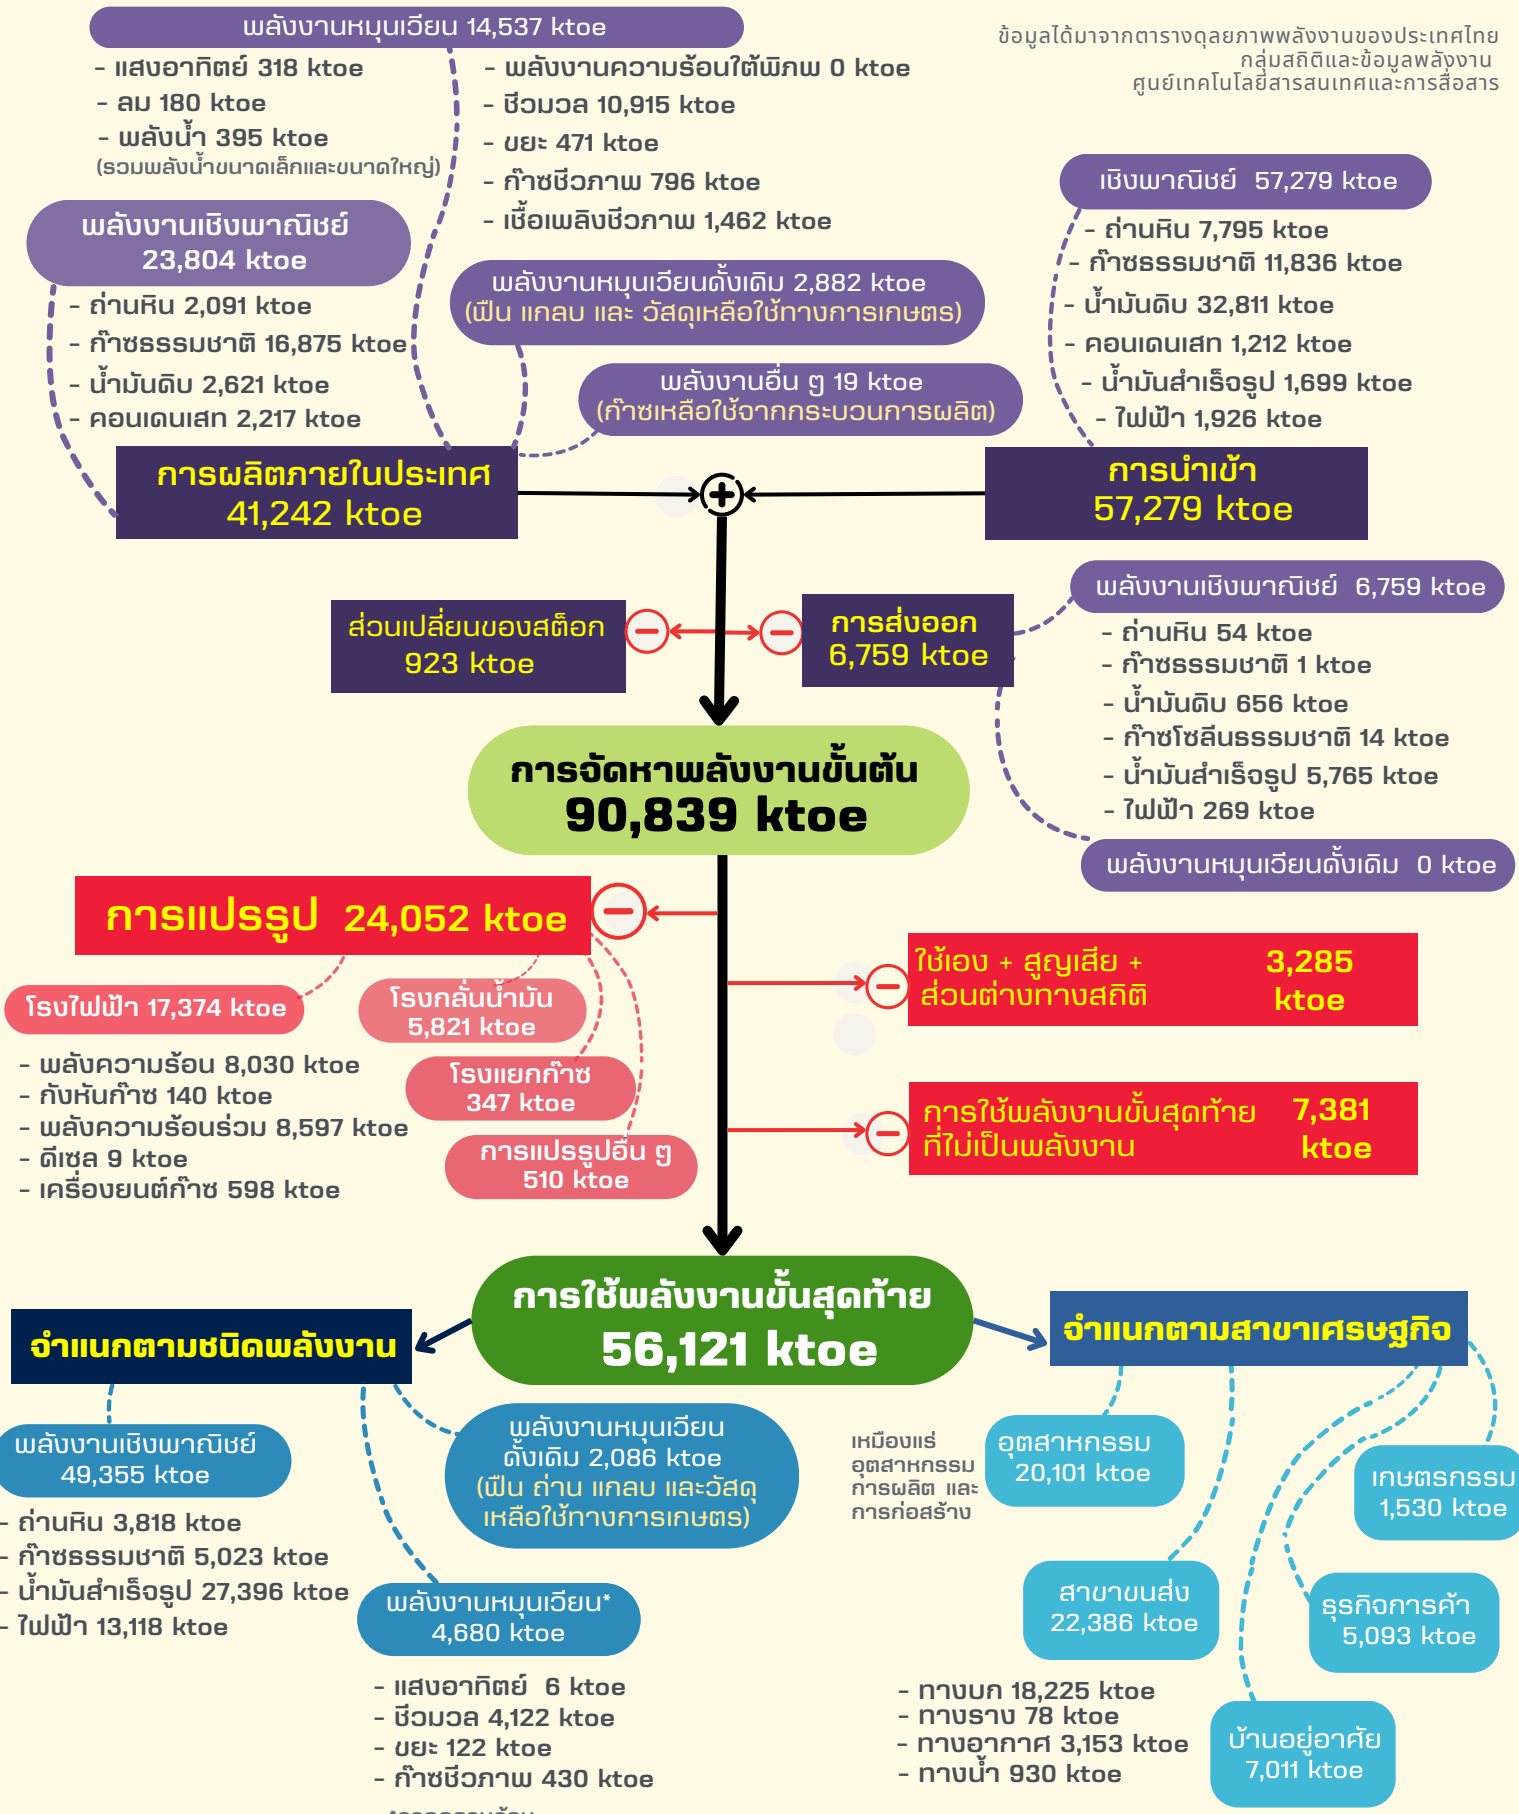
พลังงานหมุนเวียน 14,537 ktoe
- แสงอาทิตย์ 318 ktoe
- ลม 180 ktoe
- พลังน้ำ 395 ktoe
(รวมพลังน้ำขนาดเล็กและขนาดใหญ่)
- พลังงานความร้อนใต้พิภพ 0 ktoe
- ชีวมวล 10,915 ktoe
- ขยะ 471 ktoe
- ก๊าซชีวภาพ 796 ktoe
- เชื้อเพลิงชีวภาพ 1,462 ktoe

ข้อมูลได้มาจากตารางดุลยภาพพลังงานของประเทศไทย
กลุ่มสถิติและข้อมูลพลังงาน
ศูนย์เทคโนโลยีสารสนเทศและการสื่อสาร

พลังงานเชิงพาณิชย์ 23,804 ktoe
- ถ่านหิน 2,091 ktoe
- ก๊าซธรรมชาติ 16,875 ktoe
- น้ำมันดิบ 2,621 ktoe
- คอนเดนเสท 2,217 ktoe

พลังงานหมุนเวียนดั้งเดิม 2,882 ktoe
(ฟืน แกลบ และ วัสดุเหลือใช้ทางการเกษตร)

พลังงานอื่น ๆ 19 ktoe
(ก๊าซเหลือใช้จากกระบวนการผลิต)

เชิงพาณิชย์ 57,279 ktoe
- ถ่านหิน 7,795 ktoe
- ก๊าซธรรมชาติ 11,836 ktoe
- น้ำมันดิบ 32,811 ktoe
- คอนเดนเสท 1,212 ktoe
- น้ำมันสำเร็จรูป 1,699 ktoe
- ไฟฟ้า 1,926 ktoe

การผลิตภายในประเทศ
41,242 ktoe

การนำเข้า
57,279 ktoe

ส่วนเปลี่ยนของสต็อก
923 ktoe

การส่งออก
6,759 ktoe

พลังงานเชิงพาณิชย์ 6,759 ktoe
- ถ่านหิน 54 ktoe
- ก๊าซธรรมชาติ 1 ktoe
- น้ำมันดิบ 656 ktoe
- ก๊าซโซลีนธรรมชาติ 14 ktoe
- น้ำมันสำเร็จรูป 5,765 ktoe
- ไฟฟ้า 269 ktoe

พลังงานหมุนเวียนดั้งเดิม 0 ktoe

การจัดหาพลังงานขั้นต้น
90,839 ktoe

การแปรรูป 24,052 ktoe

โรงไฟฟ้า 17,374 ktoe
- พลังความร้อน 8,030 ktoe
- กังหันก๊าซ 140 ktoe
- พลังความร้อนร่วม 8,597 ktoe
- ดีเซล 9 ktoe
- เครื่องยนต์ก๊าซ 598 ktoe

โรงกลั่นน้ำมัน
5,821 ktoe

โรงแยกก๊าซ
347 ktoe

การแปรรูปอื่น ๆ
510 ktoe

ใช้เอง + สูญเสีย +
ส่วนต่างทางสถิติ 3,285 ktoe

การใช้พลังงานขั้นสุดท้าย
ที่ไม่เป็นพลังงาน 7,381 ktoe

การใช้พลังงานขั้นสุดท้าย
56,121 ktoe

จำแนกตามชนิดพลังงาน

จำแนกตามสาขาเศรษฐกิจ

พลังงานเชิงพาณิชย์
49,355 ktoe
- ถ่านหิน 3,818 ktoe
- ก๊าซธรรมชาติ 5,023 ktoe
- น้ำมันสำเร็จรูป 27,396 ktoe
- ไฟฟ้า 13,118 ktoe

พลังงานหมุนเวียน
ดั้งเดิม 2,086 ktoe
(ฟืน ถ่าน แกลบ และวัสดุ
เหลือใช้ทางการเกษตร)

พลังงานหมุนเวียน*
4,680 ktoe
- แสงอาทิตย์ 6 ktoe
- ชีวมวล 4,122 ktoe
- ขยะ 122 ktoe
- ก๊าซชีวภาพ 430 ktoe
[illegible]

เหมืองแร่
อุตสาหกรรม
การผลิต และ
การก่อสร้าง

อุตสาหกรรม
20,101 ktoe

เกษตรกรรม
1,530 ktoe

สาขาขนส่ง
22,386 ktoe
- ทางบก 18,225 ktoe
- ทางราง 78 ktoe
- ทางอากาศ 3,153 ktoe
- ทางน้ำ 930 ktoe

ธุรกิจการค้า
5,093 ktoe

บ้านอยู่อาศัย
7,011 ktoe